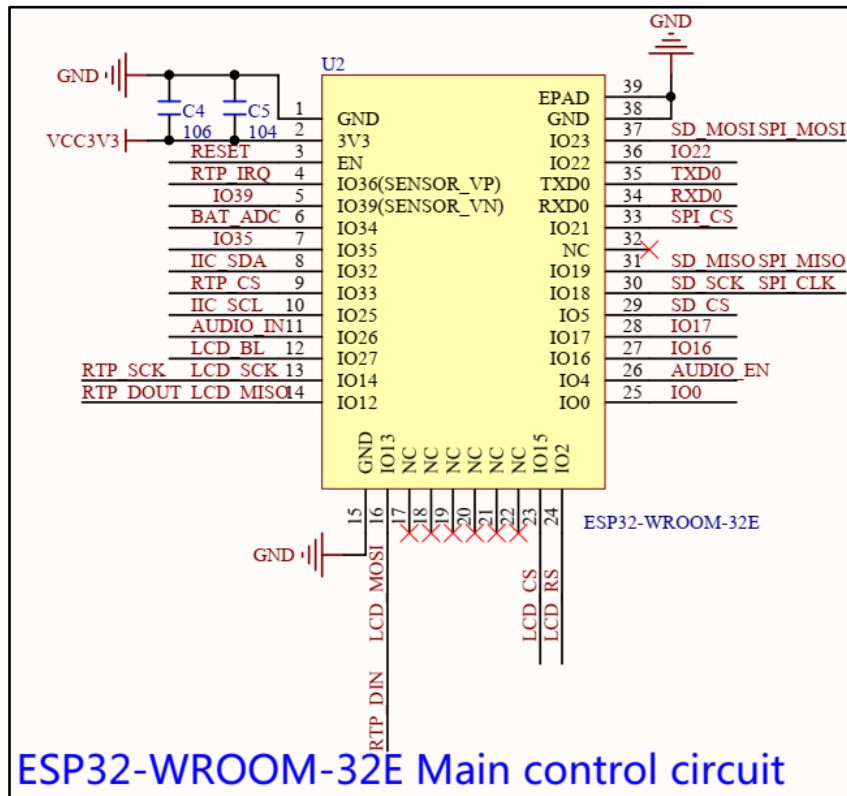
GND

U2

GND

C4 106

C5 104

VCC3V3

1 GND
2 3V3
RESET 3 EN
RTP_IRQ 4 IO36(SENSOR_VP)
IO39 5 IO39(SENSOR_VN)
BAT_ADC 6 IO34
IO35 7 IO35
IIC_SDA 8 IO32
RTP_CS 9 IO33
IIC_SCL 10 IO25
AUDIO_IN 11 IO26
LCD_BL 12 IO27
RTP_SCK LCD_SCK 13 IO14
RTP_DOUT LCD_MISO 14 IO12

EPAD 39
GND 38
IO23 37 SD_MOSI SPI_MOSI
IO22 36 IO22
TXD0 35 TXD0
RXD0 34 RXD0
IO21 33 SPI_CS
NC 32
IO19 31 SD_MISO SPI_MISO
IO18 30 SD_SCK SPI_CLK
IO5 29 SD_CS
IO17 28 IO17
IO16 27 IO16
IO4 26 AUDIO_EN
IO0 25 IO0

GND IO13 NC NC NC NC NC NC IO15 IO2

15 16 17 18 19 20 21 22 23 24

ESP32-WROOM-32E

GND

LCD_MOSI

RTP_DIN

LCD_CS

LCD_RS

ESP32-WROOM-32E Main control circuit